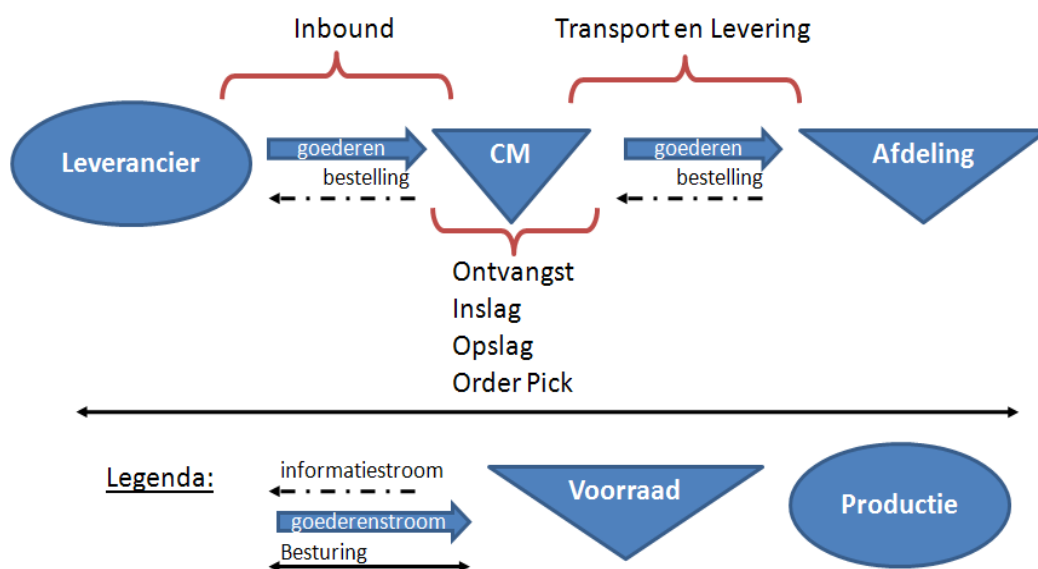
Inbound

Transport en Levering

Leverancier

goederen

bestelling

CM

goederen

bestelling

Afdeling

Ontvangst
Inslag
Opslag
Order Pick

Legenda:

informatiestroom

goederenstroom

Besturing

Voorraad

Productie